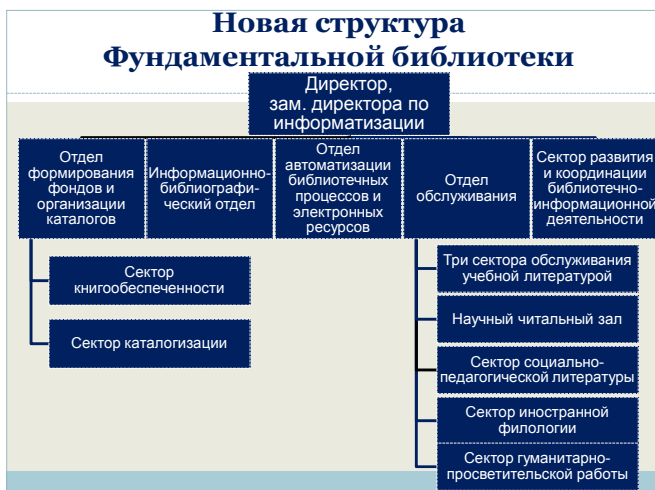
Новая структура Фундаментальной библиотеки

Директор, зам. директора по информатизации

Отдел формирования фондов и организации каталогов

Информационно-библиографический отдел

Отдел автоматизации библиотечных процессов и электронных ресурсов

Отдел обслуживания

Сектор развития и координации библиотечно-информационной деятельности

Сектор книгообеспеченности

Сектор каталогизации

Три сектора обслуживания учебной литературой

Научный читальный зал

Сектор социально-педагогической литературы

Сектор иностранной филологии

Сектор гуманитарно-просветительской работы